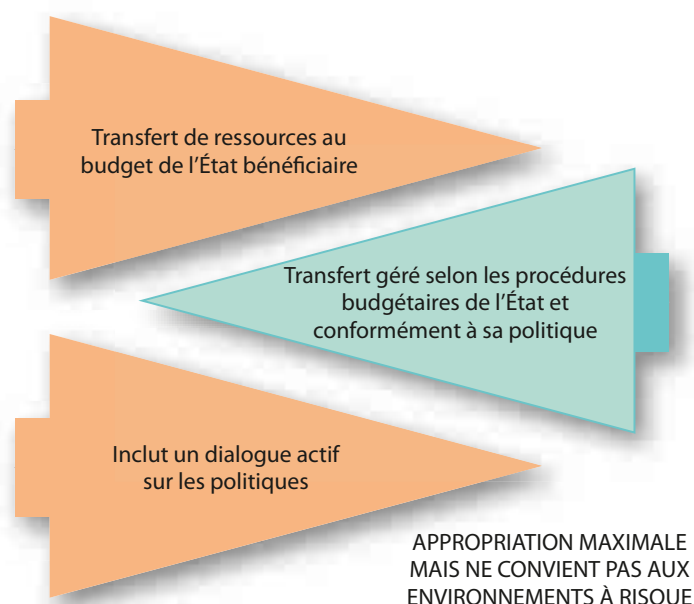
Transfert de ressources au budget de l'État bénéficiaire

Transfert géré selon les procédures budgétaires de l'État et conformément à sa politique

Inclut un dialogue actif sur les politiques

APPROPRIATION MAXIMALE MAIS NE CONVIENT PAS AUX ENVIRONNEMENTS À RISQUE